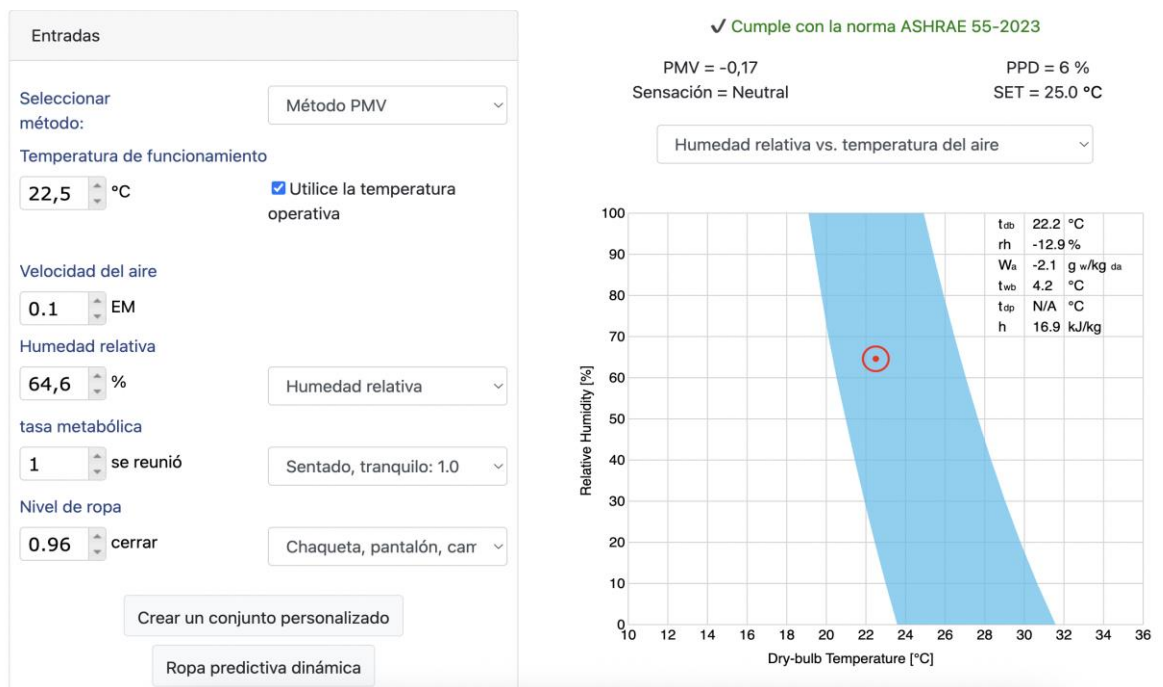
Entradas

Seleccionar método:
Método PMV

Temperatura de funcionamiento
22,5 °C
Utilice la temperatura operativa

Velocidad del aire
0.1 EM

Humedad relativa
64,6 %
Humedad relativa

tasa metabólica
1 se reunió
Sentado, tranquilo: 1.0

Nivel de ropa
0.96 cerrar
Chaqueta, pantalón, car

Crear un conjunto personalizado

Ropa predictiva dinámica

✓ Cumple con la norma ASHRAE 55-2023

PMV = -0,17
Sensación = Neutral
PPD = 6 %
SET = 25.0 °C

Humedad relativa vs. temperatura del aire

| | | |
|---|---|---|
| $t_{db}$ | 22.2 | °C |
| rh | -12.9 | % |
| $W_a$ | -2.1 | g w/kg da |
| $t_{wb}$ | 4.2 | °C |
| $t_{dp}$ | N/A | °C |
| h | 16.9 | kJ/kg |

Relative Humidity [%]
100
90
80
70
60
50
40
30
20
10
0
10 12 14 16 18 20 22 24 26 28 30 32 34 36
Dry-bulb Temperature [°C]